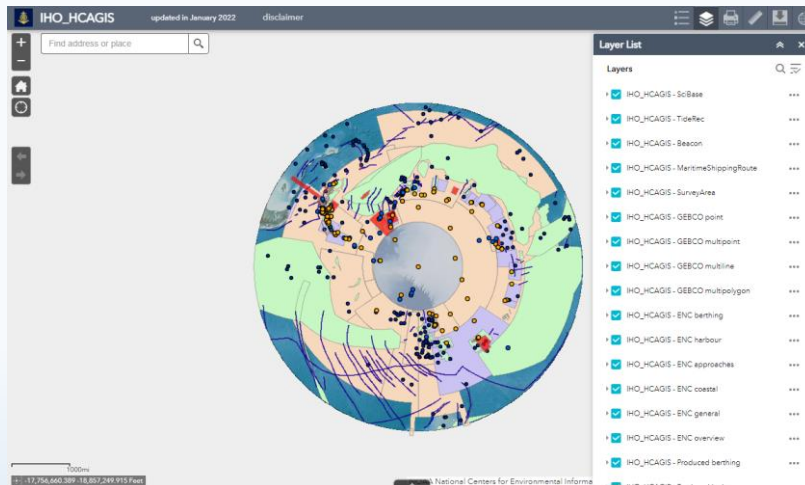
IHO_HCAGIS updated in January 2022 disclaimer

Find address or place

Layer List

Layers

IHO_HCAGIS - SciBase
IHO_HCAGIS - TideRec
IHO_HCAGIS - Beacon
IHO_HCAGIS - MaritimeShippingRoute
IHO_HCAGIS - SurveyArea
IHO_HCAGIS - GEBCO point
IHO_HCAGIS - GEBCO multipoint
IHO_HCAGIS - GEBCO multiline
IHO_HCAGIS - GEBCO multipolygon
IHO_HCAGIS - ENC berthing
IHO_HCAGIS - ENC harbour
IHO_HCAGIS - ENC approaches
IHO_HCAGIS - ENC coastal
IHO_HCAGIS - ENC general
IHO_HCAGIS - ENC overview
IHO_HCAGIS - Produced berthing

1000mi
-17,756,660.389 -18,857,249.915 Feet
A National Centers for Environmental Informa